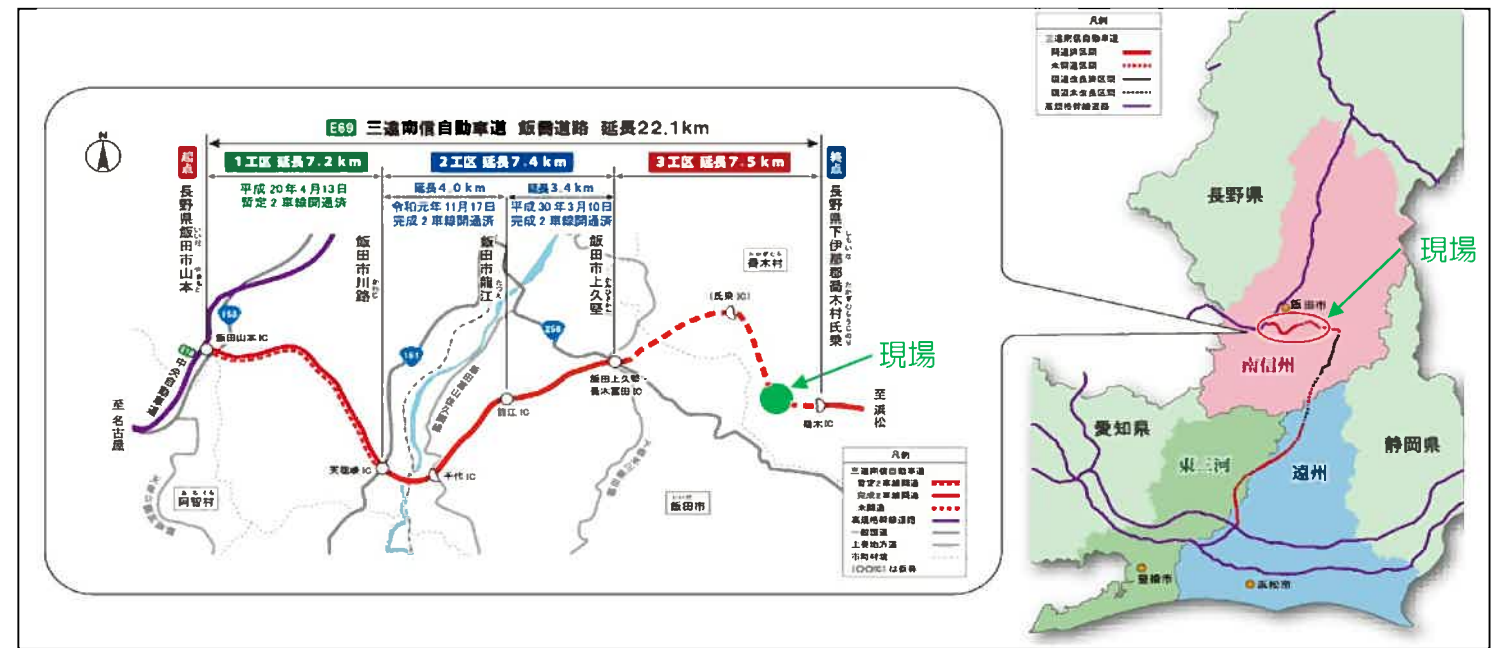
E69 三遠南信自動車道 飯喬道路 延長22.1km

起点
長野県飯田市山本

1工区 延長7.2km
平成20年4月13日
暫定2車線開通済

2工区 延長7.4km
延長4.0km
令和元年11月17日
完成2車線開通済
延長3.4km
平成30年3月10日
完成2車線開通済

3工区 延長7.5km

終点
長野県下伊那郡喬木村氏乗

飯田市川路
飯田市龍江
飯田市上久堅
喬木村
(氏乗IC)
現場
至 浜松
喬木IC
飯田山本IC
中央自動車道
至 名古屋
153
151
256
天龍峡IC
千代IC
龍江IC
飯田上久堅・喬木富田IC
阿智村
飯田市

凡例
三遠南信自動車道
暫定2車線開通
完成2車線開通
未開通
高規格幹線道路
一般国道
主要地方道
市町村道
(OOIC)は仮称

凡例
三遠南信自動車道
開通済区間
未開通区間
国道改良済区間
国道未改良区間
高規格幹線道路

長野県
現場
飯田市
南信州
愛知県
東三河
遠州
静岡県
豊橋市
浜松市